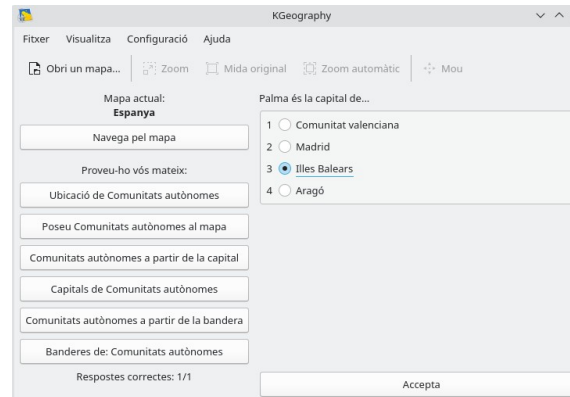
KGeography

Fitxer Visualitza Configuració Ajuda

Obri un mapa... Zoom Mida original Zoom automàtic Mou

Mapa actual:
Espanya

Navega pel mapa

Proveu-ho vós mateix:

Ubicació de Comunitats autònomes

Poseu Comunitats autònomes al mapa

Comunitats autònomes a partir de la capital

Capitals de Comunitats autònomes

Comunitats autònomes a partir de la bandera

Banderes de: Comunitats autònomes

Respostes correctes: 1/1

Palma és la capital de...

1 Comunitat valenciana
2 Madrid
3 Illes Balears
4 Aragó

Accepta